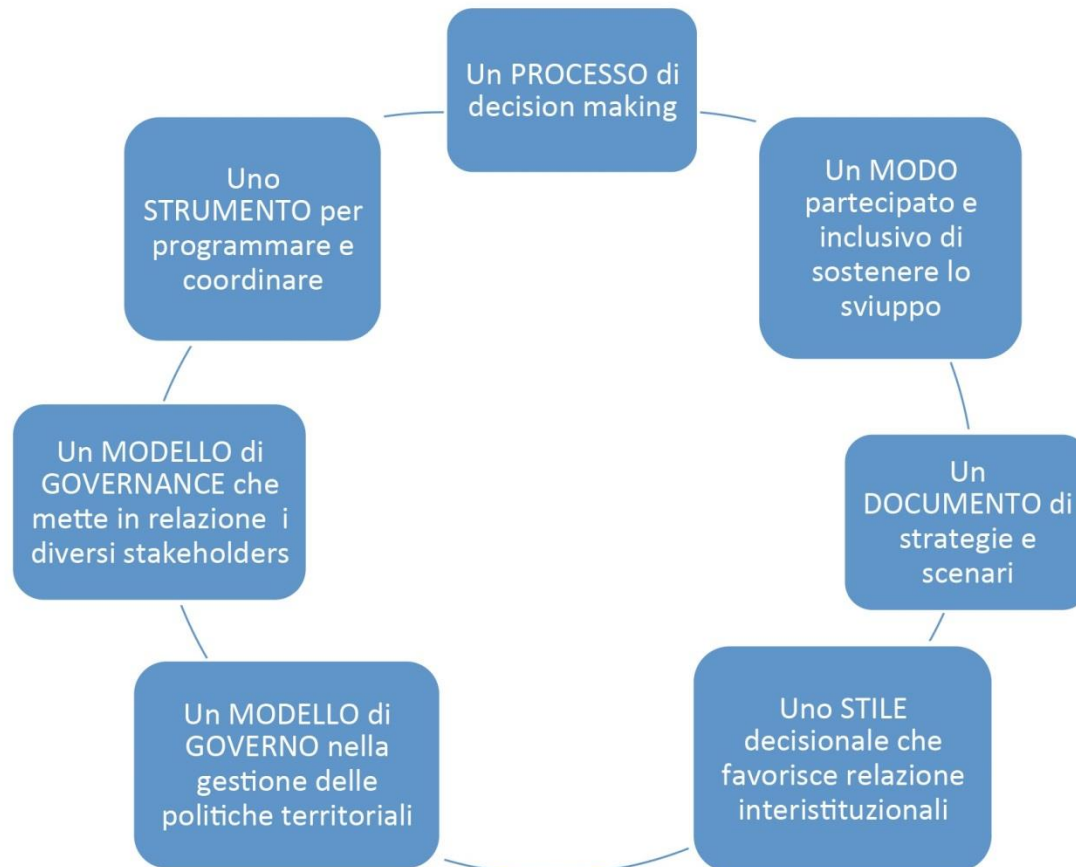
Un PROCESSO di decision making

Un MODO partecipato e inclusivo di sostenere lo sviuppo

Un DOCUMENTO di strategie e scenari

Uno STILE decisionale che favorisce relazione interistituzionali

Un MODELLO di GOVERNO nella gestione delle politiche territoriali

Un MODELLO di GOVERNANCE che mette in relazione i diversi stakeholders

Uno STRUMENTO per programmare e coordinare